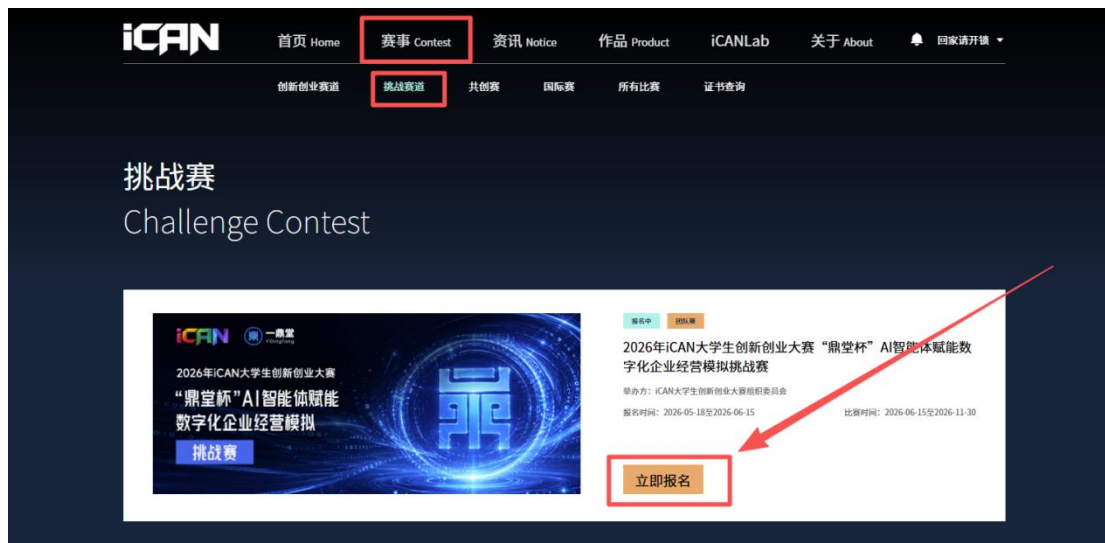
iCAN

首页 Home　赛事 Contest　资讯 Notice　作品 Product　iCANLab　关于 About　回家请开锁

创新创业赛道　挑战赛道　共创赛　国际赛　所有比赛　证书查询

挑战赛
Challenge Contest

iCAN　一鼎堂 YiDingTang
2026年iCAN大学生创新创业大赛
"鼎堂杯"AI智能体赋能
数字化企业经营模拟
挑战赛

报名中　团队赛

2026年iCAN大学生创新创业大赛"鼎堂杯"AI智能体赋能数字化企业经营模拟挑战赛

举办方：iCAN大学生创新创业大赛组织委员会

报名时间：2026-05-18至2026-06-15　比赛时间：2026-06-15至2026-11-30

立即报名